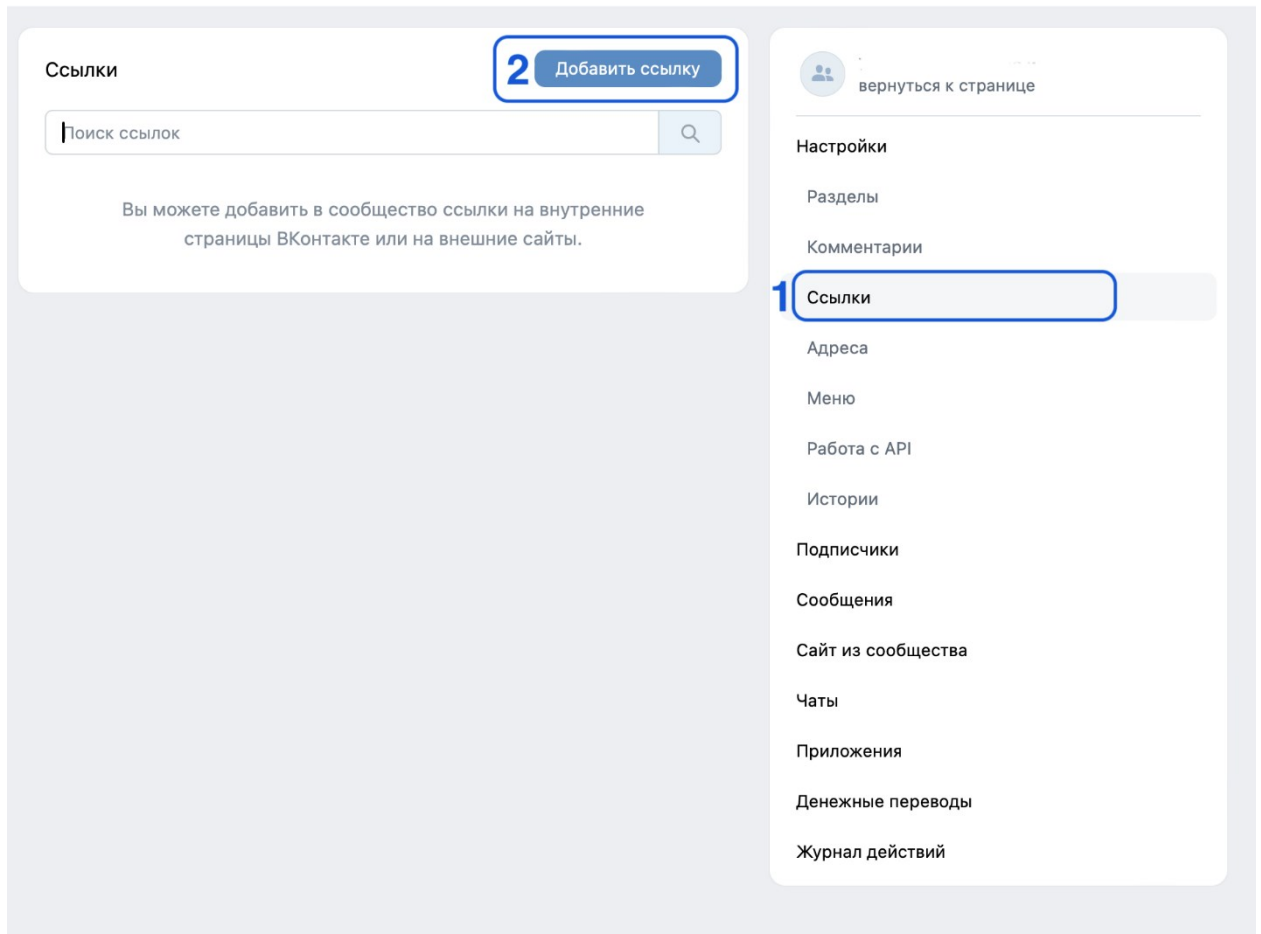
Ссылки

2 Добавить ссылку

Поиск ссылок

Вы можете добавить в сообщество ссылки на внутренние страницы ВКонтакте или на внешние сайты.

вернуться к странице

Настройки

Разделы

Комментарии

1 Ссылки

Адреса

Меню

Работа с API

Истории

Подписчики

Сообщения

Сайт из сообщества

Чаты

Приложения

Денежные переводы

Журнал действий